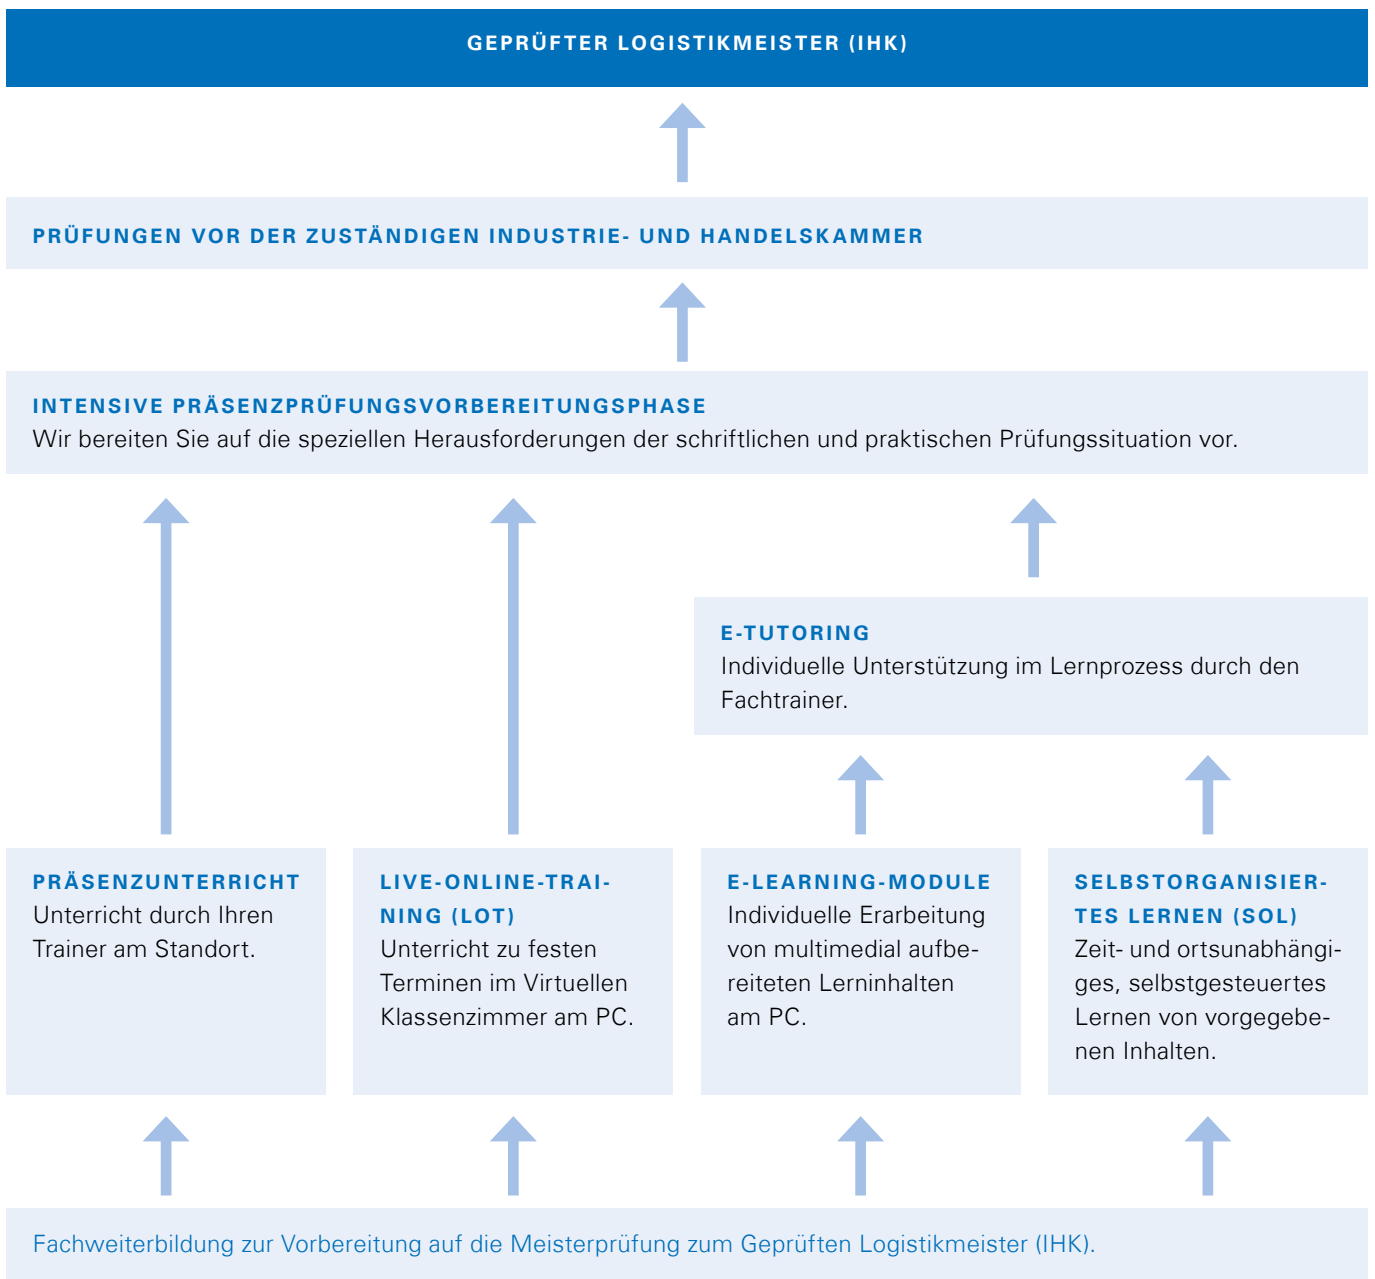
GEPRÜFTER LOGISTIKMEISTER (IHK)

PRÜFUNGEN VOR DER ZUSTÄNDIGEN INDUSTRIE- UND HANDELSKAMMER

INTENSIVE PRÄSENZPRÜFUNGSVORBEREITUNGSPHASE
Wir bereiten Sie auf die speziellen Herausforderungen der schriftlichen und praktischen Prüfungssituation vor.

E-TUTORING
Individuelle Unterstützung im Lernprozess durch den Fachtrainer.

PRÄSENZUNTERRICHT
Unterricht durch Ihren Trainer am Standort.

LIVE-ONLINE-TRAINING (LOT)
Unterricht zu festen Terminen im Virtuellen Klassenzimmer am PC.

E-LEARNING-MODULE
Individuelle Erarbeitung von multimedial aufbereiteten Lerninhalten am PC.

SELBSTORGANISIERTES LERNEN (SOL)
Zeit- und ortsunabhängiges, selbstgesteuertes Lernen von vorgegebenen Inhalten.

Fachweiterbildung zur Vorbereitung auf die Meisterprüfung zum Geprüften Logistikmeister (IHK).